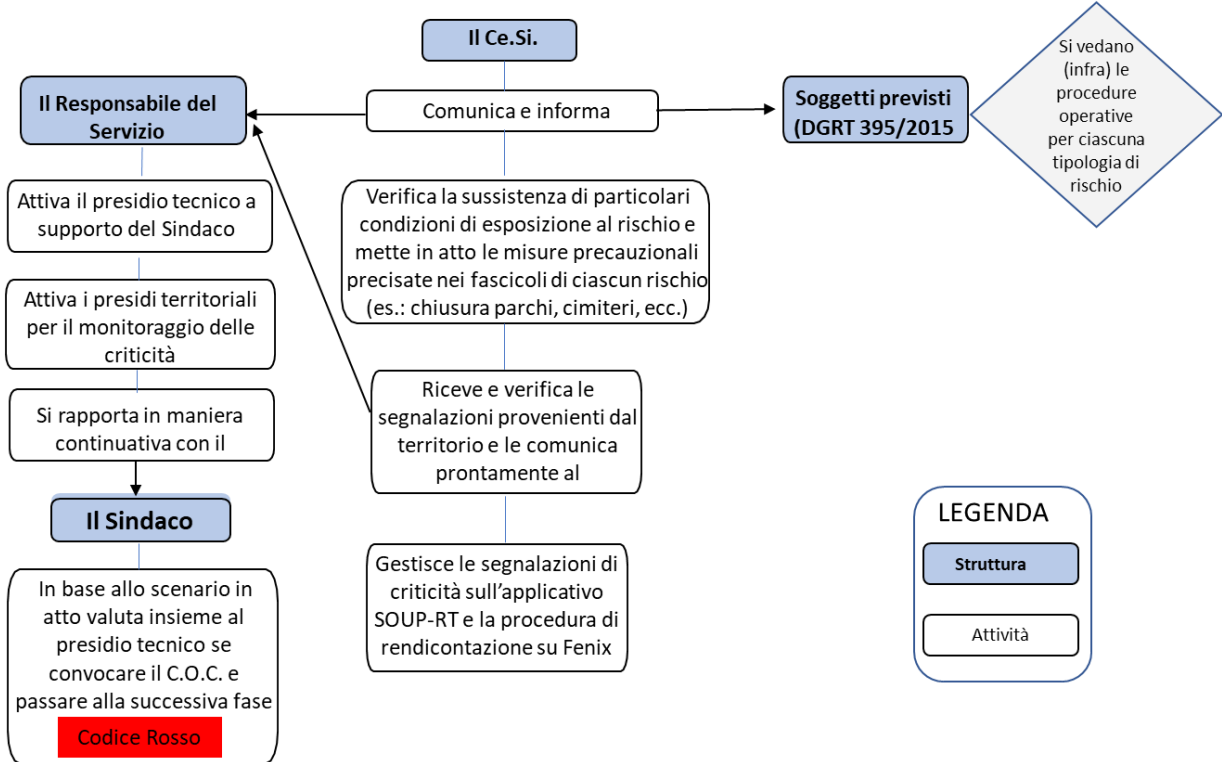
Il Ce.Si.

Il Responsabile del Servizio

Comunica e informa

Soggetti previsti (DGRT 395/2015

Si vedano (infra) le procedure operative per ciascuna tipologia di rischio

Attiva il presidio tecnico a supporto del Sindaco

Attiva i presidi territoriali per il monitoraggio delle criticità

Si rapporta in maniera continuativa con il

Il Sindaco

In base allo scenario in atto valuta insieme al presidio tecnico se convocare il C.O.C. e passare alla successiva fase

Codice Rosso

Verifica la sussistenza di particolari condizioni di esposizione al rischio e mette in atto le misure precauzionali precisate nei fascicoli di ciascun rischio (es.: chiusura parchi, cimiteri, ecc.)

Riceve e verifica le segnalazioni provenienti dal territorio e le comunica prontamente al

Gestisce le segnalazioni di criticità sull'applicativo SOUP-RT e la procedura di rendicontazione su Fenix

LEGENDA

Struttura

Attività